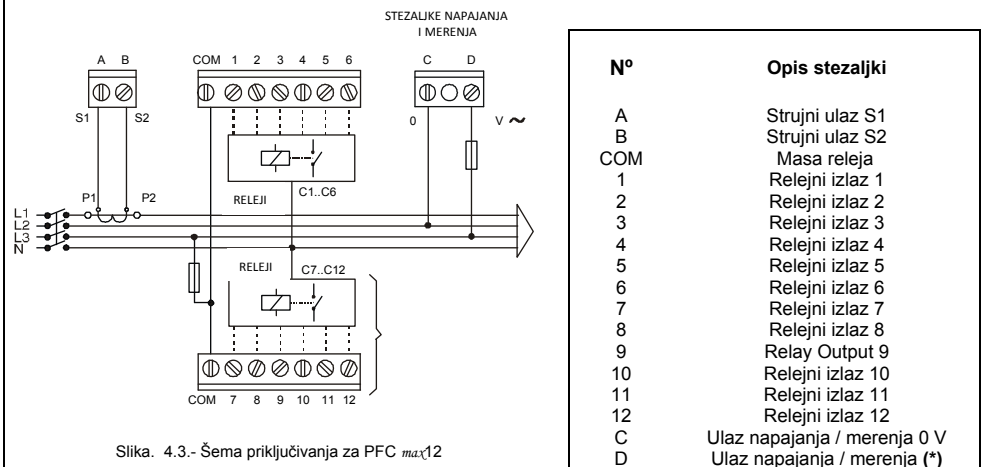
STEZALJKE NAPAJANJA I MERENJA

A B
S1 S2
COM 1 2 3 4 5 6
C D
0
V ~
P1 P2
L1
L2
L3
N
RELEJI
C1..C6
RELEJI
C7..C12
COM 7 8 9 10 11 12

Slika. 4.3.- Šema priključivanja za PFC max12

| Nº | Opis stezaljki |
|---|---|
| A | Strujni ulaz S1 |
| B | Strujni ulaz S2 |
| COM | Masa releja |
| 1 | Relejni izlaz 1 |
| 2 | Relejni izlaz 2 |
| 3 | Relejni izlaz 3 |
| 4 | Relejni izlaz 4 |
| 5 | Relejni izlaz 5 |
| 6 | Relejni izlaz 6 |
| 7 | Relejni izlaz 7 |
| 8 | Relejni izlaz 8 |
| 9 | Relay Output 9 |
| 10 | Relejni izlaz 10 |
| 11 | Relejni izlaz 11 |
| 12 | Relejni izlaz 12 |
| C | Ulaz napajanja / merenja 0 V |
| D | Ulaz napajanja / merenja **(\*)** |